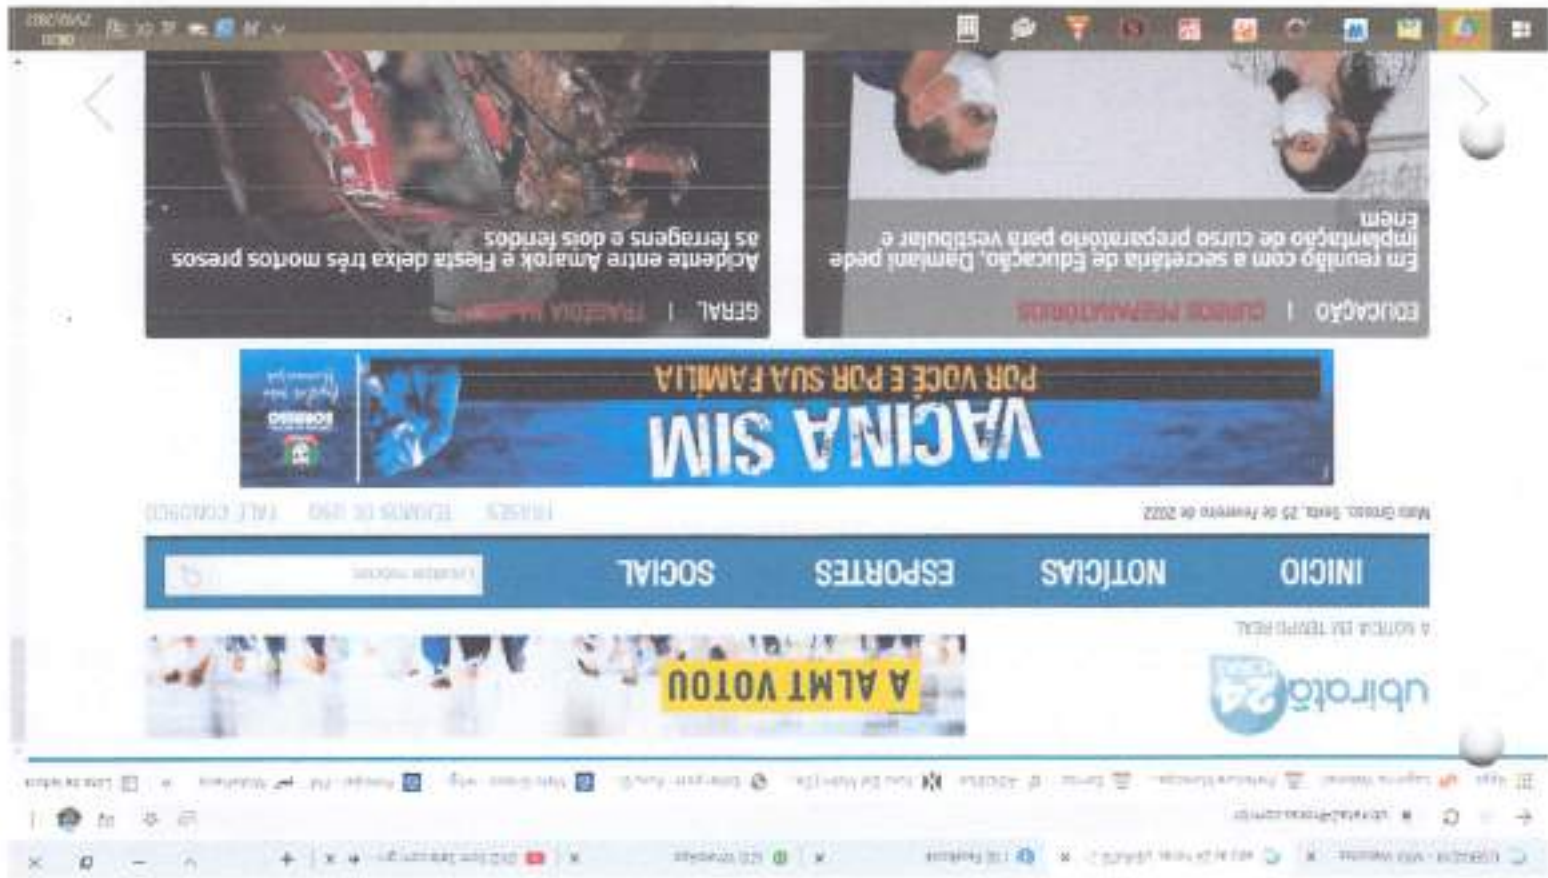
EDUCAÇÃO | CURSOS PREPARATÓRIOS
Em reunião com a secretária de Educação, Damiani pede implantação de curso preparatório para vestibular e enem

GERAL | TRAGÉDIA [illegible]
Acidente entre Amarok e Fiesta deixa três mortos presos as ferragens e dois feridos

VACINA SIM
POR VOCÊ E POR SUA FAMÍLIA

Mato Grosso, Sexta, 25 de fevereiro de 2022
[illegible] TERMOS DE USO FALE CONOSCO

INICIO NOTICIAS ESPORTES SOCIAL

ubiratã 24
A NOTICIA EM TEMPO REAL

A ALMT VOTOU